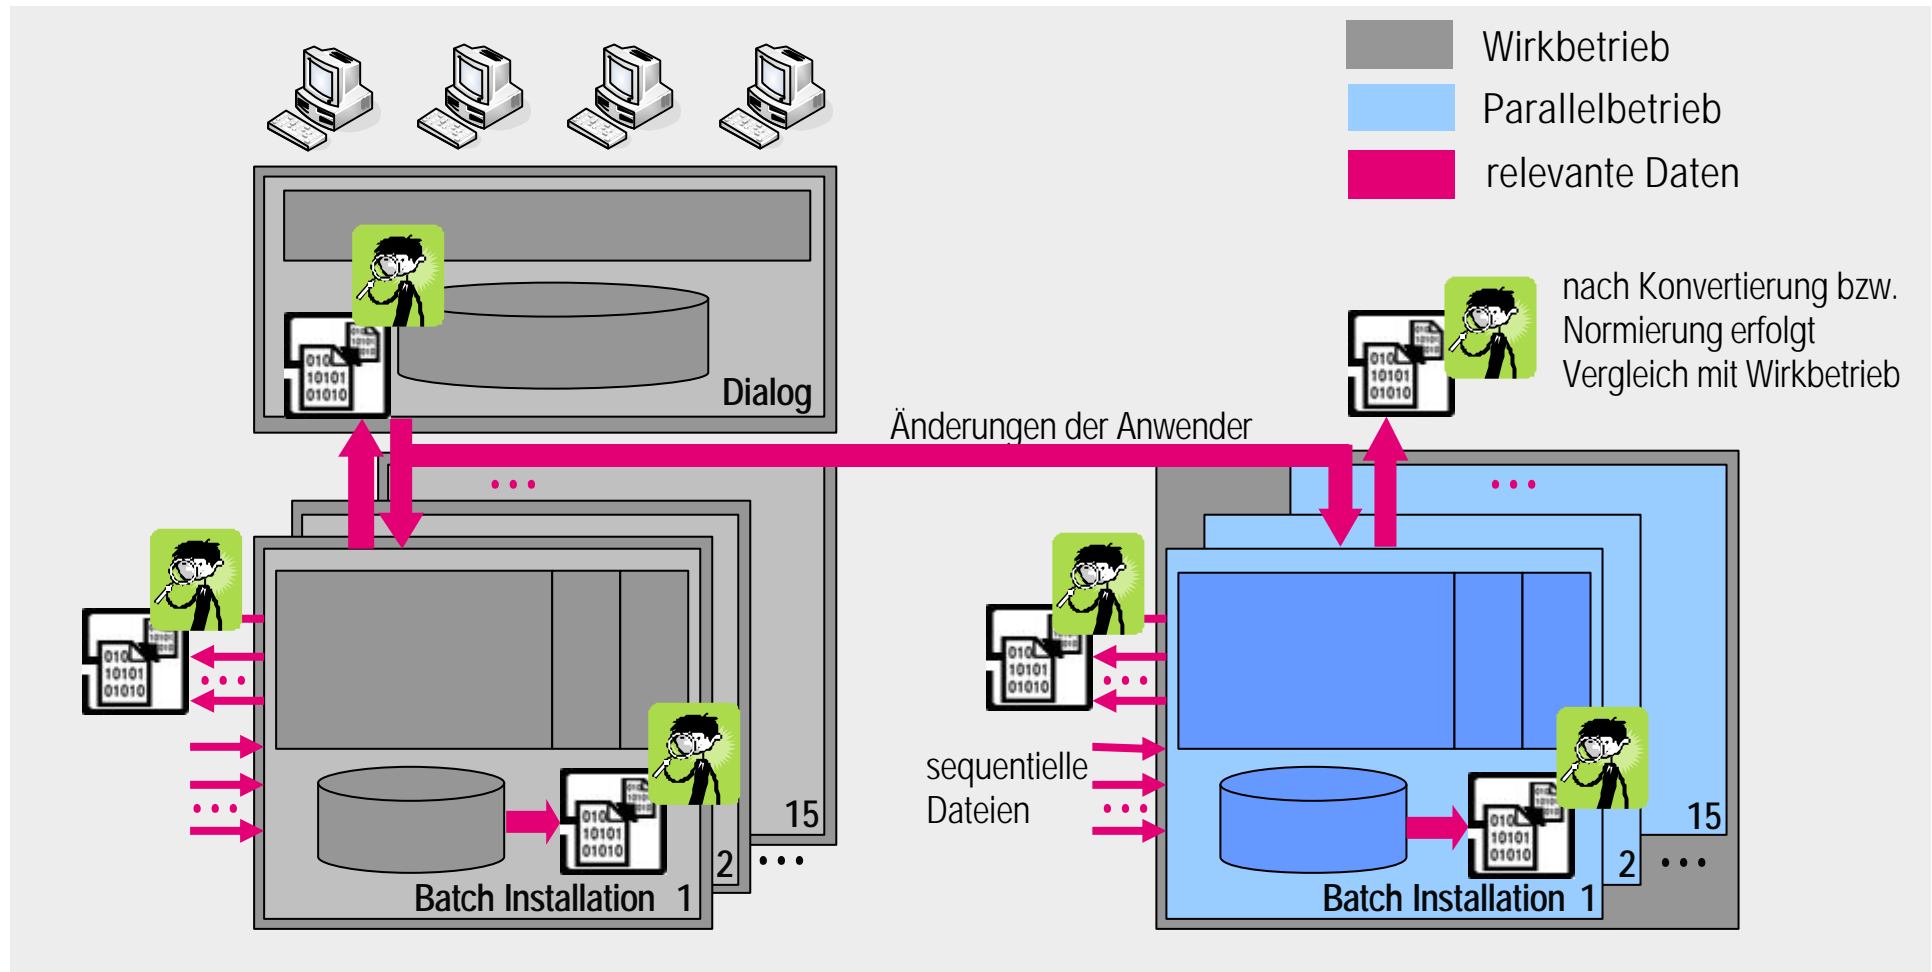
Wirkbetrieb
Parallelbetrieb
relevante Daten

Dialog

Änderungen der Anwender

nach Konvertierung bzw. Normierung erfolgt Vergleich mit Wirkbetrieb

...

010 10101 01010

...

15
2
Batch Installation 1

...

sequentielle Dateien

...

15
2
Batch Installation 1

...